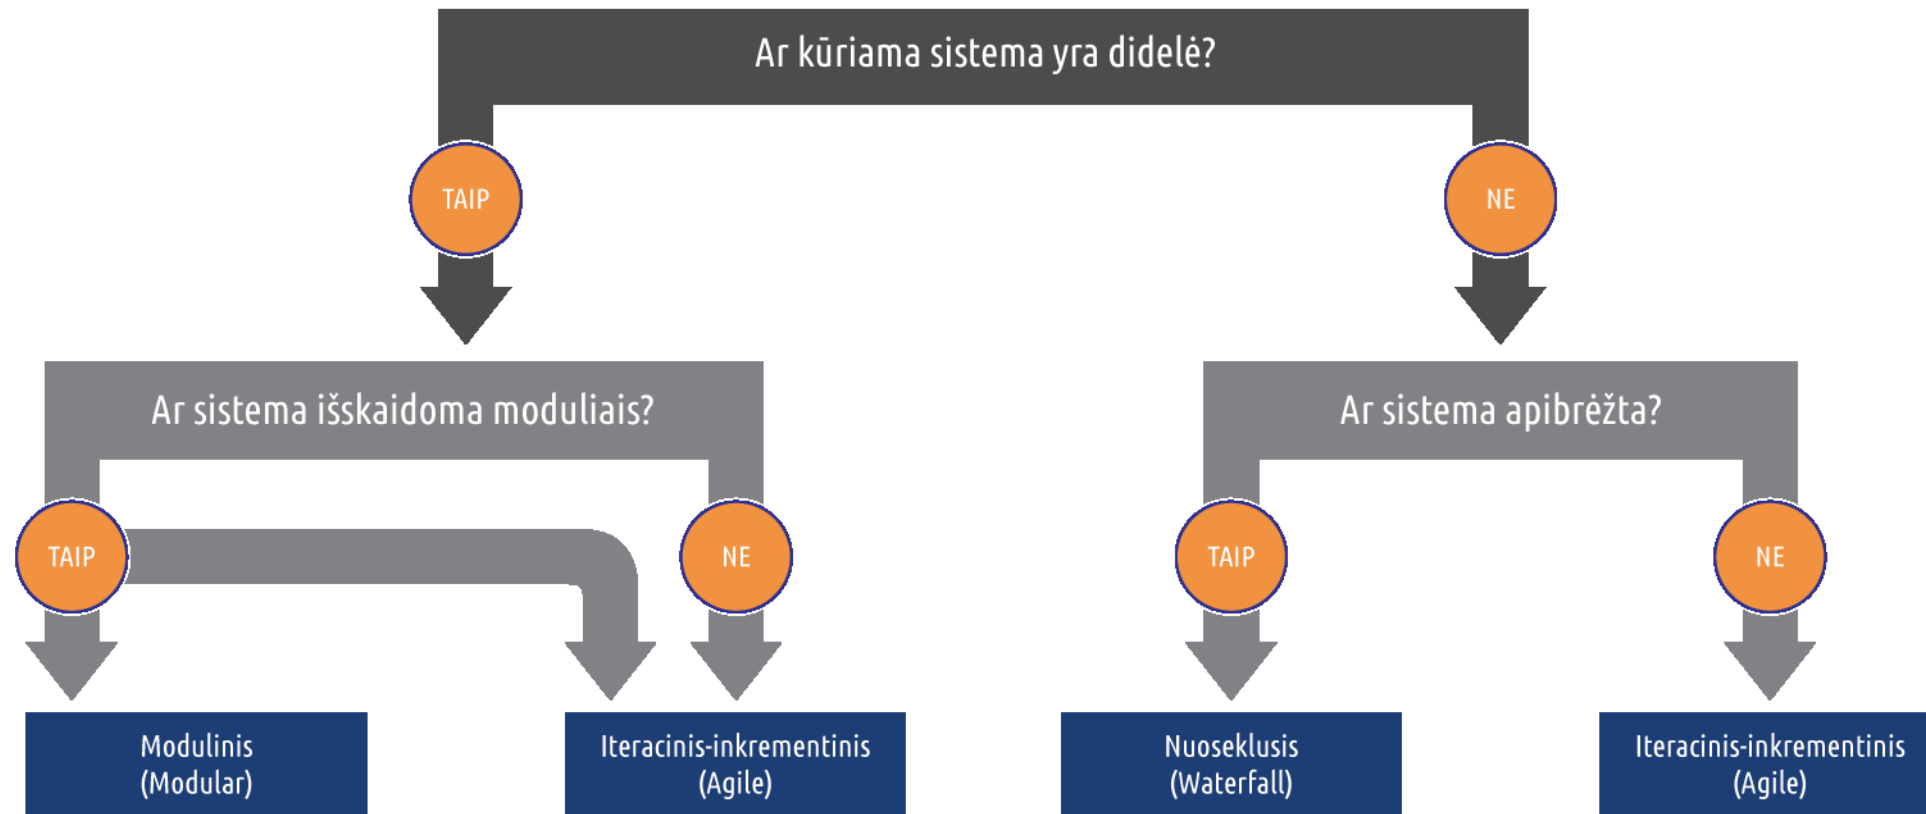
Ar kūriama sistema yra didelė?

TAIP

NE

Ar sistema išskaidoma moduliais?

Ar sistema apibrėžta?

TAIP

NE

TAIP

NE

Modulinis (Modular)

Iteracinis-inkrementinis (Agile)

Nuoseklusis (Waterfall)

Iteracinis-inkrementinis (Agile)